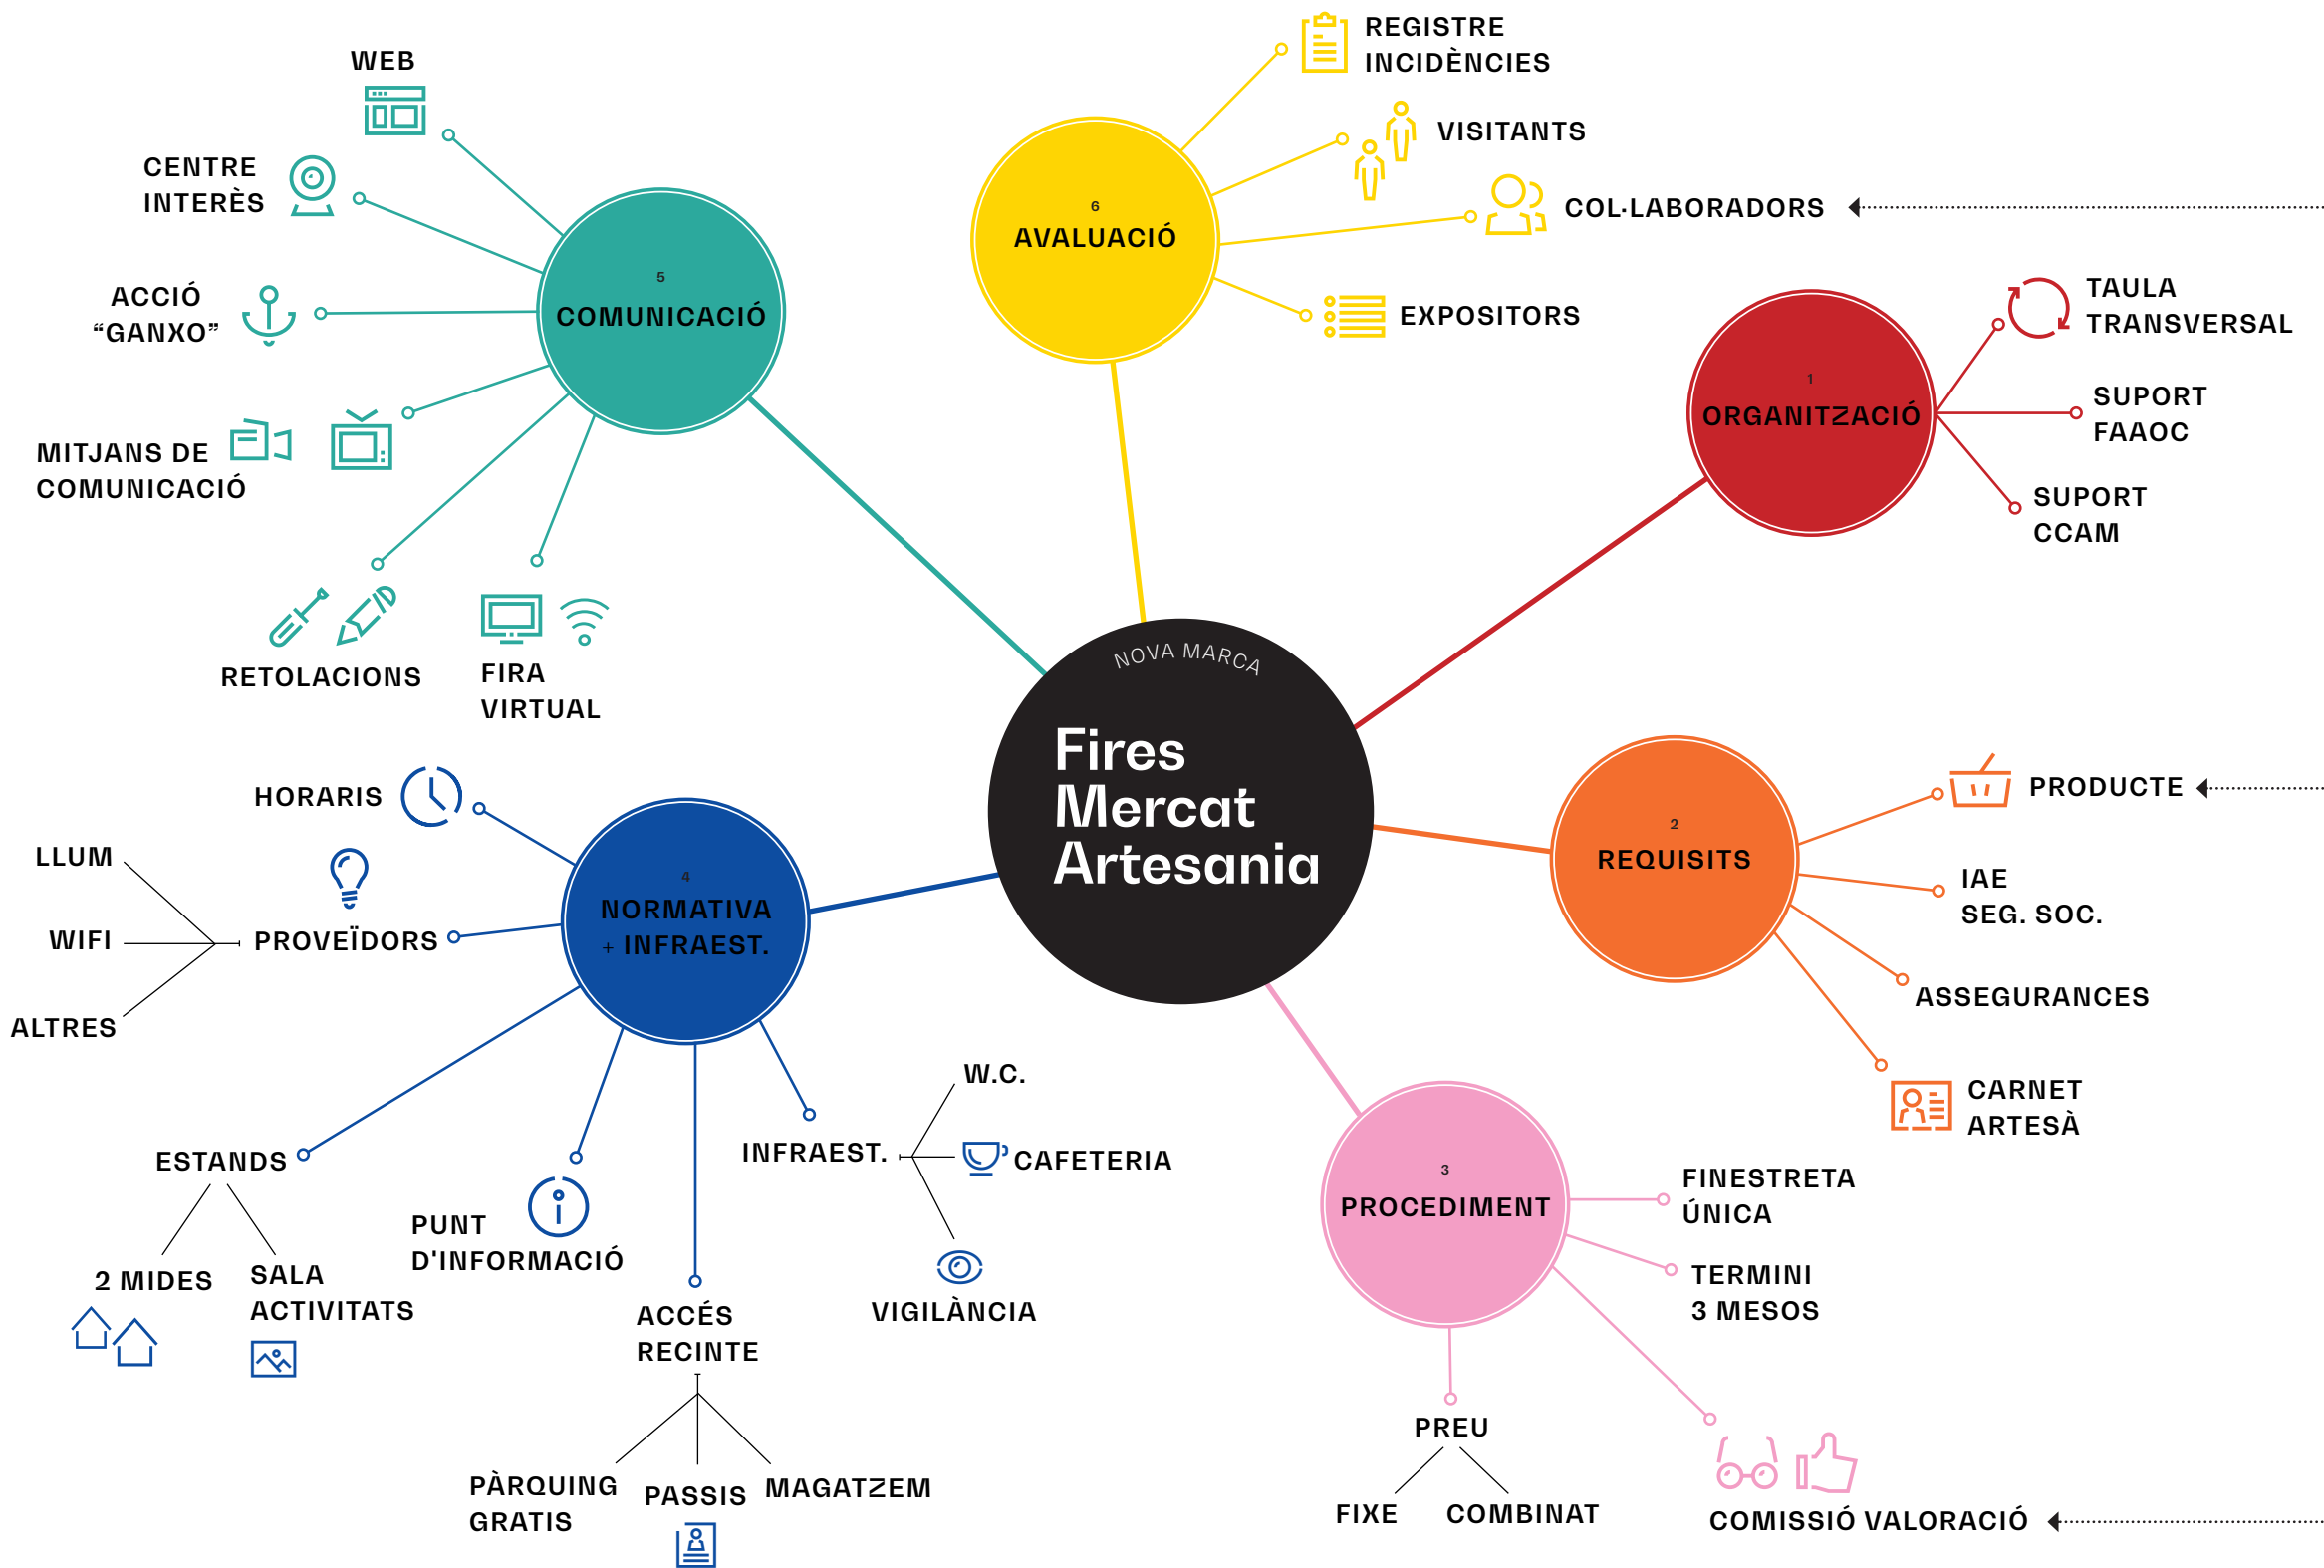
NOVA MARCA
Fires Mercat Artesania

1
ORGANITZACIÓ
TAULA TRANSVERSAL
SUPORT FAAOC
SUPORT CCAM

2
REQUISITS
PRODUCTE
IAE SEG. SOC.
ASSEGURANCES
CARNET ARTESÀ

3
PROCEDIMENT
FINESTRETA ÚNICA
TERMINI 3 MESOS
PREU
FIXE
COMBINAT
COMISSIÓ VALORACIÓ

4
NORMATIVA + INFRAEST.
HORARIS
PROVEÏDORS
LLUM
WIFI
ALTRES
ESTANDS
2 MIDES
SALA ACTIVITATS
PUNT D'INFORMACIÓ
ACCÉS RECINTE
PÀRQUING GRATIS
PASSIS
MAGATZEM
INFRAEST.
W.C.
CAFETERIA
VIGILÀNCIA

5
COMUNICACIÓ
WEB
CENTRE INTERÈS
ACCIÓ “GANXO”
MITJANS DE COMUNICACIÓ
RETOLACIONS
FIRA VIRTUAL

6
AVALUACIÓ
REGISTRE INCIDÈNCIES
VISITANTS
COL·LABORADORS
EXPOSITORS